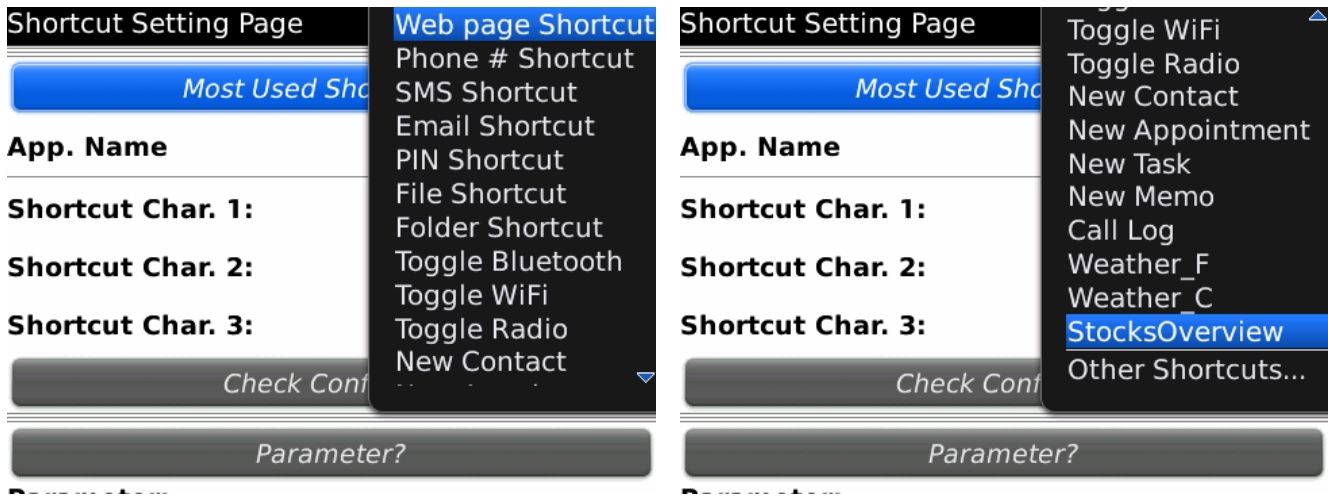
Shortcut Setting Page

Most Used Sho

App. Name

Shortcut Char. 1:

Shortcut Char. 2:

Shortcut Char. 3:

Check Conf

Parameter?

Parameter

Web page Shortcut
Phone # Shortcut
SMS Shortcut
Email Shortcut
PIN Shortcut
File Shortcut
Folder Shortcut
Toggle Bluetooth
Toggle WiFi
Toggle Radio
New Contact

Shortcut Setting Page

Most Used Sho

App. Name

Shortcut Char. 1:

Shortcut Char. 2:

Shortcut Char. 3:

Check Conf

Parameter?

Parameter

Toggle WiFi
Toggle Radio
New Contact
New Appointment
New Task
New Memo
Call Log
Weather_F
Weather_C
StocksOverview
Other Shortcuts...